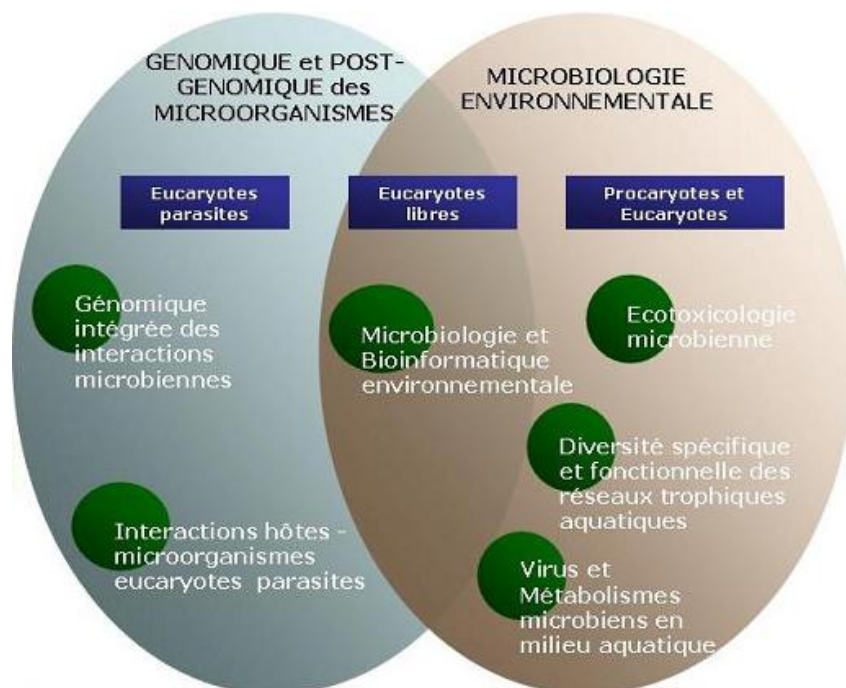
GENOMIQUE et POST-GENOMIQUE des MICROORGANISMES

MICROBIOLOGIE ENVIRONNEMENTALE

Eucaryotes parasites

Eucaryotes libres

Procaryotes et Eucaryotes

Génomique intégrée des interactions microbiennes

Microbiologie et Bioinformatique environnementale

Ecotoxicologie microbienne

Diversité spécifique et fonctionnelle des réseaux trophiques aquatiques

Interactions hôtes - microorganismes eucaryotes parasites

Virus et Métabolismes microbiens en milieu aquatique